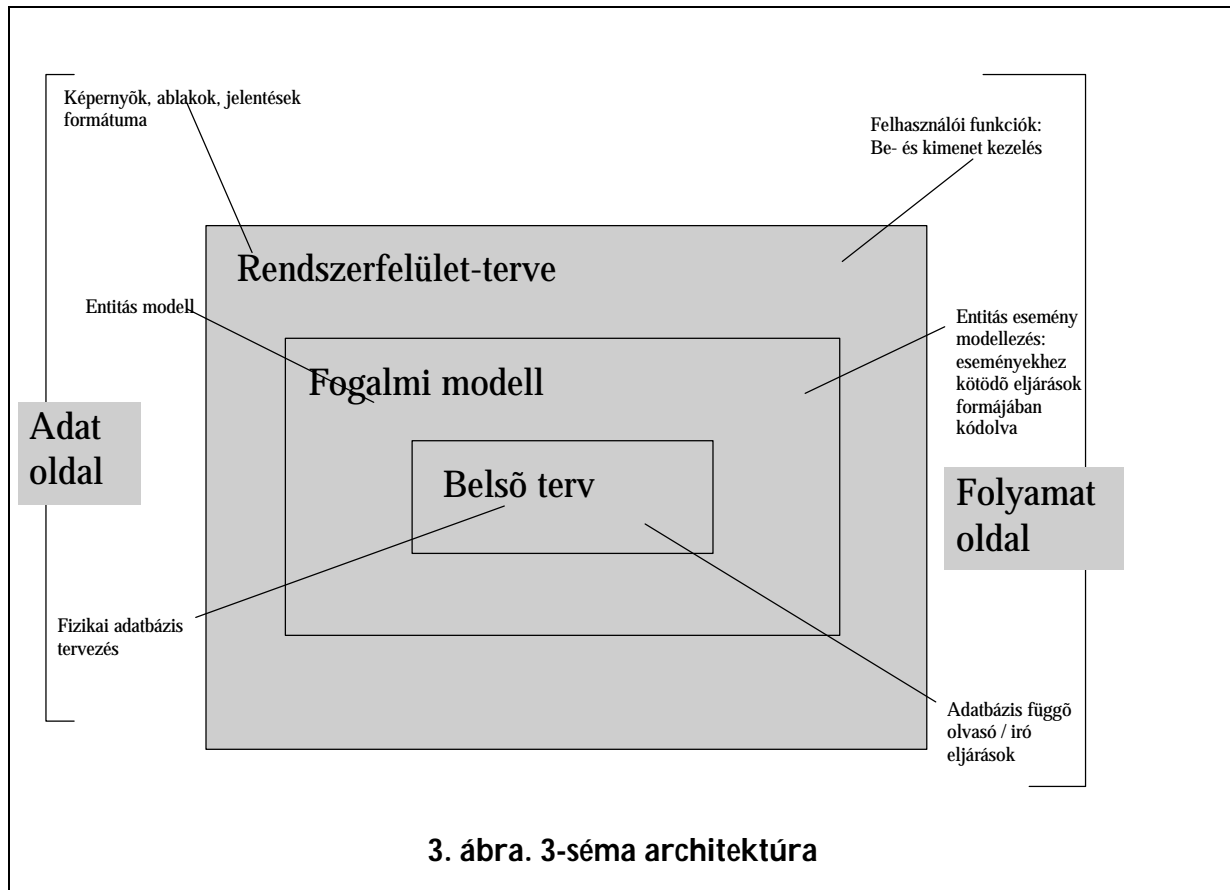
Képernyõk, ablakok, jelentések formátuma

Felhasználói funkciók: Be- és kimenet kezelés

Rendszerfelület-terve

Entitás modell

Entitás esemény modellezés: eseményekhez kötödõ eljárások formájában kódolva

Fogalmi modell

Adat oldal

Belsõ terv

Folyamat oldal

Fizikai adatbázis tervezés

Adatbázis függõ olvasó / iró eljárások

3. ábra. 3-séma architektúra